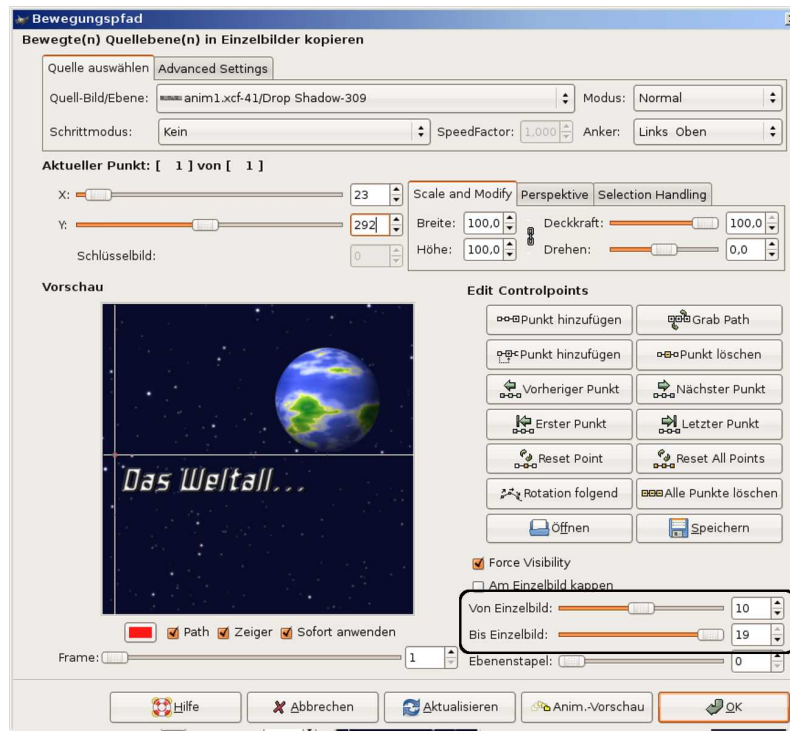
Bewegungspfad
Bewegte(n) Quellebene(n) in Einzelbilder kopieren

Quelle auswählen | Advanced Settings

Quell-Bild/Ebene: anim1.xcf-41/Drop Shadow-309
Modus: Normal
Schrittmodus: Kein
SpeedFactor: 1,000
Anker: Links Oben

Aktueller Punkt: [ 1 ] von [ 1 ]

X: 23
Y: 292
Schlüsselbild: 0

Scale and Modify | Perspektive | Selection Handling
Breite: 100,0
Höhe: 100,0
Deckkraft: 100,0
Drehen: 0,0

Vorschau

Das Weltall...

Edit Controlpoints
Punkt hinzufügen
Grab Path
Punkt hinzufügen
Punkt löschen
Vorheriger Punkt
Nächster Punkt
Erster Punkt
Letzter Punkt
Reset Point
Reset All Points
Rotation folgend
Alle Punkte löschen
Öffnen
Speichern

Force Visibility
Am Einzelbild kappen
Von Einzelbild: 10
Bis Einzelbild: 19

Path Zeiger Sofort anwenden
Frame: 1
Ebenenstapel: 0

Hilfe
Abbrechen
Aktualisieren
Anim.-Vorschau
OK